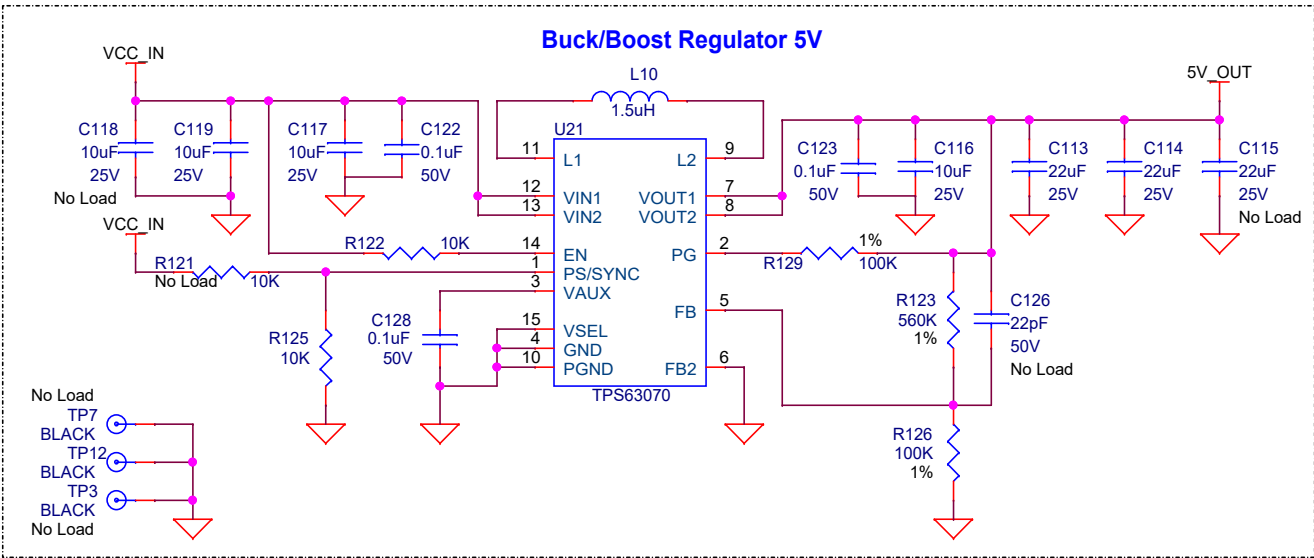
Buck/Boost Regulator 5V

VCC_IN
L10
1.5uH
5V_OUT
U21
C118
10uF
25V
No Load
C119
10uF
25V
C117
10uF
25V
C122
0.1uF
50V
11 L1
12 VIN1
13 VIN2
L2 9
VOUT1 7
VOUT2 8
C123
0.1uF
50V
C116
10uF
25V
C113
22uF
25V
C114
22uF
25V
C115
22uF
25V
No Load
VCC_IN
R122 10K
14 EN
1 PS/SYNC
3 VAUX
PG 2
R121
No Load 10K
R129 1%
100K
R123
560K
1%
C126
22pF
50V
No Load
R125
10K
C128
0.1uF
50V
15 VSEL
4 GND
10 PGND
FB 5
FB2 6
TPS63070
No Load
TP7
BLACK
TP12
BLACK
TP3
BLACK
No Load
R126
100K
1%